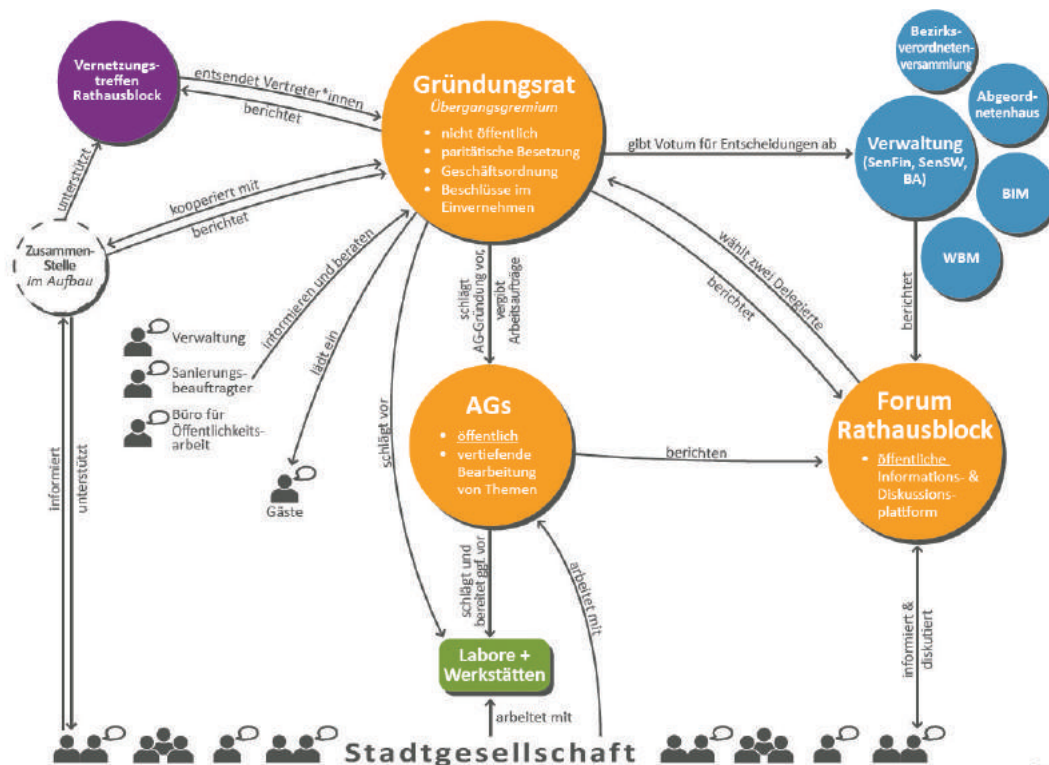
Vernetzungstreffen Rathausblock

entsendet Vertreter*innen

berichtet

Gründungsrat
Übergangsgremium
• nicht öffentlich
• paritätische Besetzung
• Geschäftsordnung
• Beschlüsse im Einvernehmen

gibt Votum für Entscheidungen ab

Bezirksverordnetenversammlung

Abgeordnetenhaus

Verwaltung (SenFin, SenSW, BA)

BIM

WBM

unterstützt

kooperiert mit

berichtet

Zusammen-Stelle im Aufbau

informieren und beraten

Verwaltung

Sanierungsbeauftragter

Büro für Öffentlichkeitsarbeit

lädt ein

Gäste

schlägt vor

schlägt AG-Gründung vor, vergibt Arbeitsaufträge

wählt zwei Delegierte

berichtet

berichtet

AGs
• öffentlich
• vertiefende Bearbeitung von Themen

berichten

Forum Rathausblock
• öffentliche Informations- & Diskussionsplattform

informiert

unterstützt

schlägt und bereitet ggf. vor

arbeitet mit

Labore + Werkstätten

arbeitet mit

informiert & diskutiert

Stadtgesellschaft